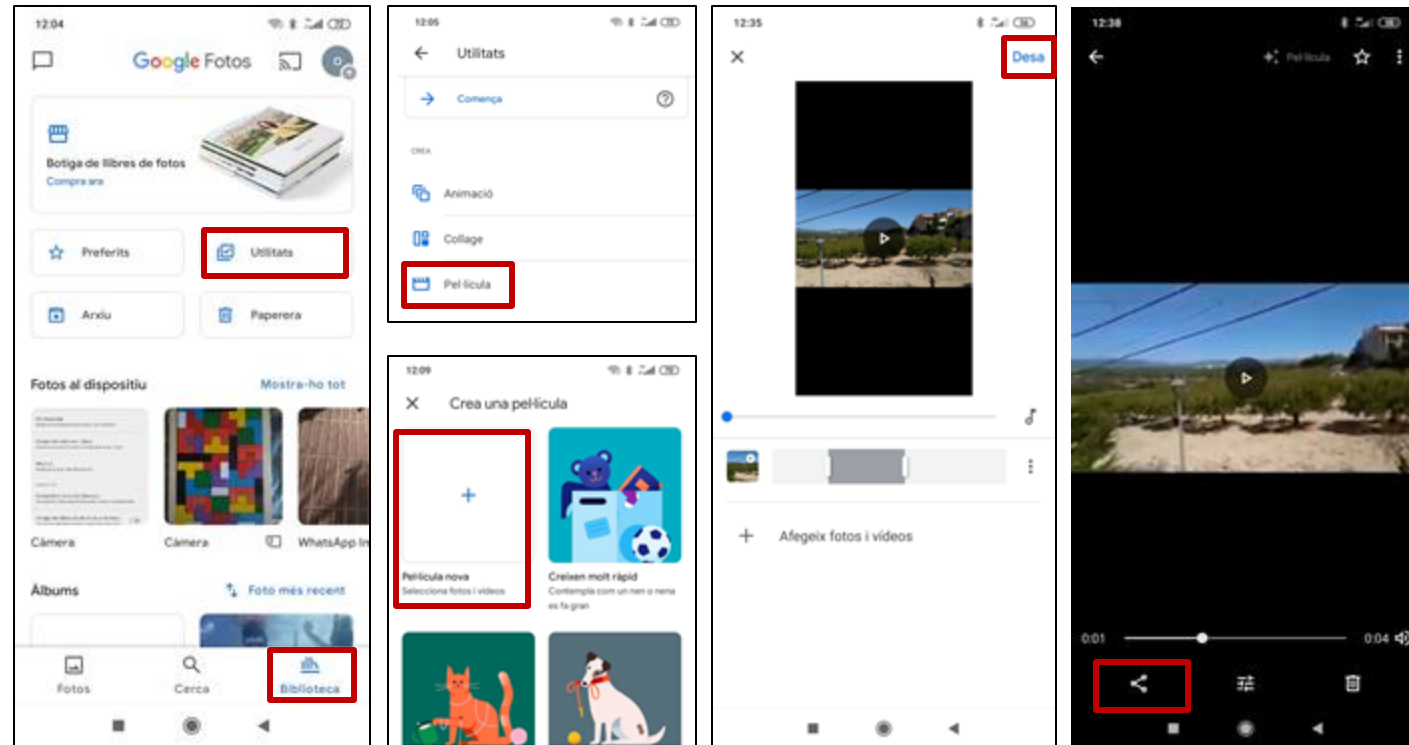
12:04

Google Fotos

Botiga de llibres de fotos
Compra ara

Preferits
Utilitats
Arxiu
Paperera

Fotos al dispositiu
Mostra-ho tot

Càmera
Càmera
WhatsApp Im

Àlbums
Foto més recent

Fotos
Cerca
Biblioteca

12:05

Utilitats

Comença

CREA

Animació
Collage
Pel·lícula

12:09

Crea una pel·lícula

+
Pel·lícula nova
Selecciona fotos i vídeos

Creixen molt ràpid
Contempla com un nen o nena es fa gran

12:35

Desa

Afegeix fotos i vídeos

12:38

Pel·lícula

0:01
0:04